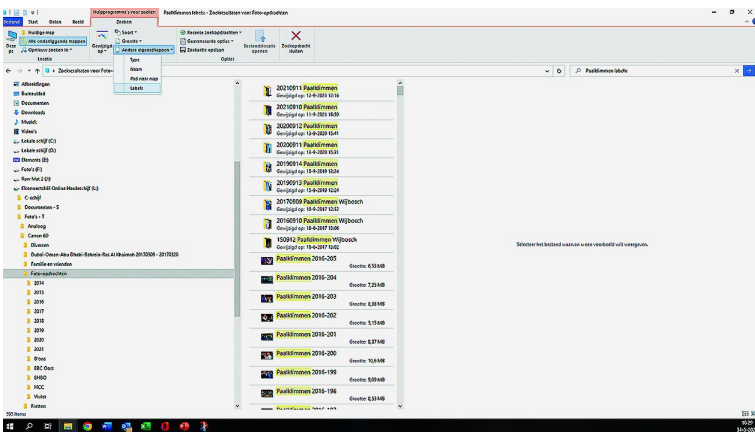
Hulpprogramma's voor zoeken | Paaltklimmen labels - Zoekresultaten voor Foto-opdrachten

Bestand | Start | Delen | Beeld | Zoeken

Deze pc | Huidige map | Alle onderliggende mappen | Opnieuw zoeken in | Locatie | Gewijzigd op | Soort | Grootte | Andere eigenschappen | Recente zoekopdrachten | Geavanceerde opties | Zoekactie opslaan | Opties | Bestandslocatie openen | Zoekopdracht sluiten

Type
Naam
Pad naar map
Labels

Zoekresultaten voor Foto-...

Paaltklimmen labels

Afbeeldingen
Bureaublad
Documenten
Downloads
Muziek
Video's
Lokale schijf (C:)
Lokale schijf (D:)
Elements (E:)
Foto's (F:)
Raw Wat (I:)
Ebonsesti Online Mediaschijf (L:)
C-schijf
Documenten - S
Foto's - T
Analoog
Canon 6D
Diversen
Dubai-Oman-Abu Dhabi-Bahrein-Ras Al Khaimah 20170209 - 20170320
Familie en vrienden
Foto-opdrachten
2014
2015
2016
2017
2018
2019
2020
2021
B'rons
EBC Oost
EHBO
MCC
Violet
Pasten

20210911 Paaltklimmen
Gewijzigd op: 13-9-2021 12:16
20210910 Paaltklimmen
Gewijzigd op: 11-9-2021 15:50
20200912 Paaltklimmen
Gewijzigd op: 13-9-2020 15:41
20200911 Paaltklimmen
Gewijzigd op: 13-9-2020 15:31
20190914 Paaltklimmen
Gewijzigd op: 15-9-2019 12:24
20190913 Paaltklimmen
Gewijzigd op: 15-9-2019 12:24
20170909 Paaltklimmen Wijbosch
Gewijzigd op: 10-9-2017 12:52
20160910 Paaltklimmen Wijbosch
Gewijzigd op: 10-9-2017 13:06
150912 Paaltklimmen Wijbosch
Gewijzigd op: 10-9-2017 13:02
Paaltklimmen 2016-205
Grootte: 6,53 MB
Paaltklimmen 2016-204
Grootte: 7,25 MB
Paaltklimmen 2016-203
Grootte: 8,00 MB
Paaltklimmen 2016-202
Grootte: 5,15 MB
Paaltklimmen 2016-201
Grootte: 8,27 MB
Paaltklimmen 2016-200
Grootte: 10,6 MB
Paaltklimmen 2016-199
Grootte: 9,09 MB
Paaltklimmen 2016-198
Grootte: 8,53 MB

Selecteer het bestand waarvan u een voorbeeld wilt weergeven.

595 items